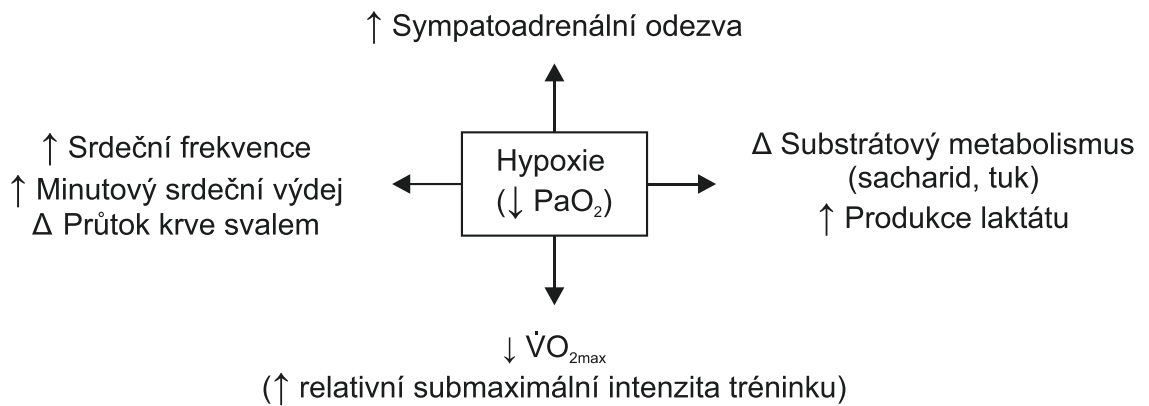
↑ Sympatoadrenální odezva

↑ Srdeční frekvence
↑ Minutový srdeční výdej
Δ Průtok krve svalem

Hypoxie
(↓ $PaO_2$)

Δ Substrátový metabolismus
(sacharid, tuk)
↑ Produkce laktátu

↓ $\dot{V}O_{2max}$
(↑ relativní submaximální intenzita tréninku)